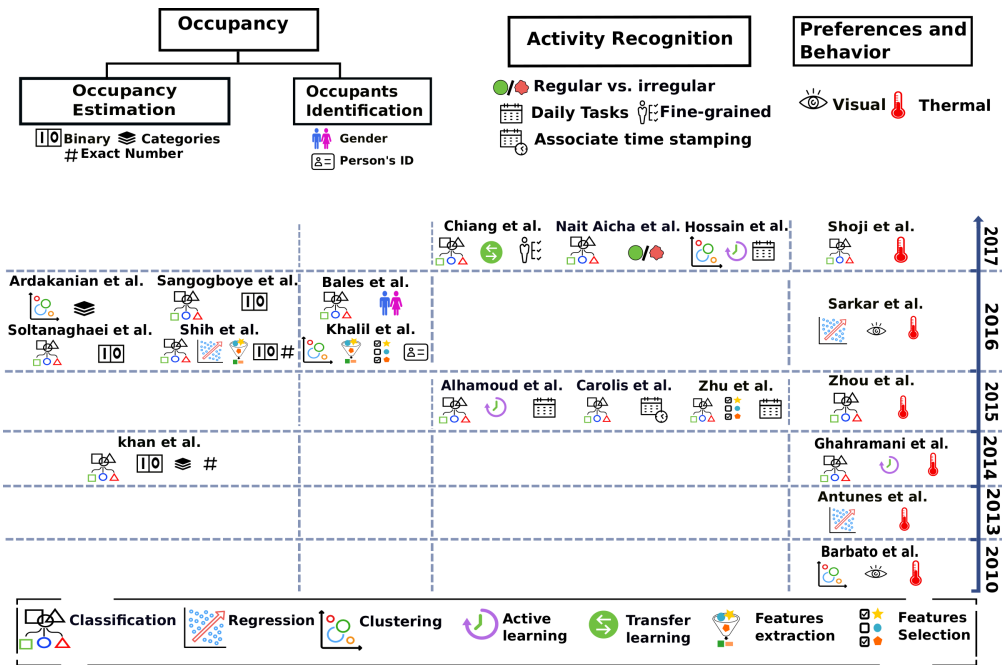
Occupancy

Occupancy Estimation

Occupants Identification

Activity Recognition

Preferences and Behavior

Binary Categories
# Exact Number

Gender
Person's ID

Regular vs. irregular
Daily Tasks Fine-grained
Associate time stamping

Visual Thermal

2017
Chiang et al.
Nait Aicha et al.
Hossain et al.
Shoji et al.

2016
Ardakanian et al.
Sangogboye et al.
Bales et al.
Sarkar et al.
Soltanaghaei et al.
Shih et al.
#
Khalil et al.

2015
Alhamoud et al.
Carolis et al.
Zhu et al.
Zhou et al.

2014
khan et al.
#
Ghahramani et al.

2013
Antunes et al.

2010
Barbato et al.

Classification Regression Clustering Active learning Transfer learning Features extraction Features Selection